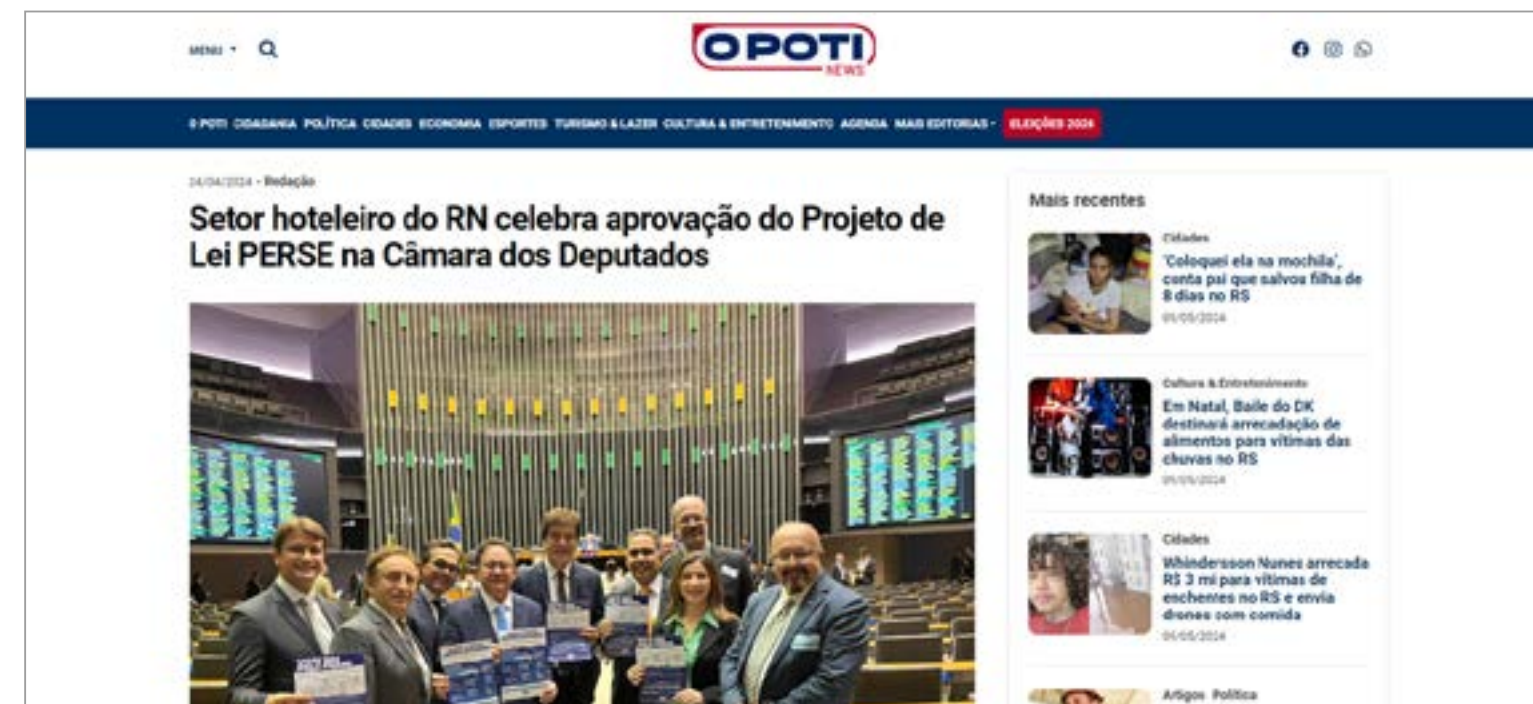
MENU ▾

O POTI NEWS

O POTI CIDADANIA POLÍTICA CIDADES ECONOMIA ESPORTES TURISMO & LAZER CULTURA & ENTRETENIMENTO AGENDA MAIS EDITORIAS ▾ ELEIÇÕES 2024

24/04/2024 • Redação

Setor hoteleiro do RN celebra aprovação do Projeto de Lei PERSE na Câmara dos Deputados

Mais recentes

Cidades
'Coloquei ela na mochila', conta pai que salvou filha de 8 dias no RS
05/05/2024

Cultura & Entretenimento
Em Natal, Baile do DK destinará arrecadação de alimentos para vítimas das chuvas no RS
05/05/2024

Cidades
Whindersson Nunes arrecada R$ 3 mi para vítimas de enchentes no RS e envia drones com comida
05/05/2024

Artigos Política